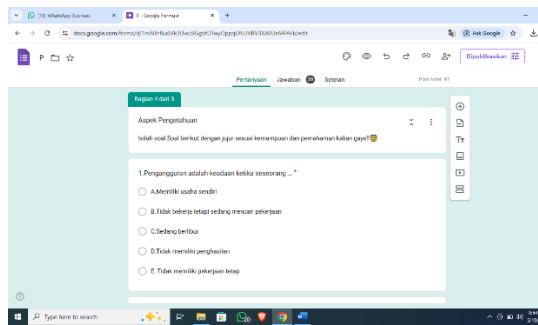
(19) WhatsApp Business
P - Google Formulir
docs.google.com/forms/d/1mNHNuiWk1Aw9UgtFUwyQpqqUN/z9RV3UMUeMfAN/edit
Ask Google
P
Dipublikasikan
Pertanyaan
Jawaban 38
Setelan
Poin total: 47

Bagian 4 dari 5

Aspek Pengetahuan

Isilah soal Soal berikut dengan jujur sesuai kemampuan dan pemahaman kalian gaya!!😊

1.Pengangguran adalah keadaan ketika seseorang ... *

A.Memiliki usaha sendiri

B.Tidak bekerja tetapi sedang mencari pekerjaan

C.Sedang berlibur

D.Tidak memiliki penghasilan

E. Tidak memiliki pekerjaan tetap

Type here to search